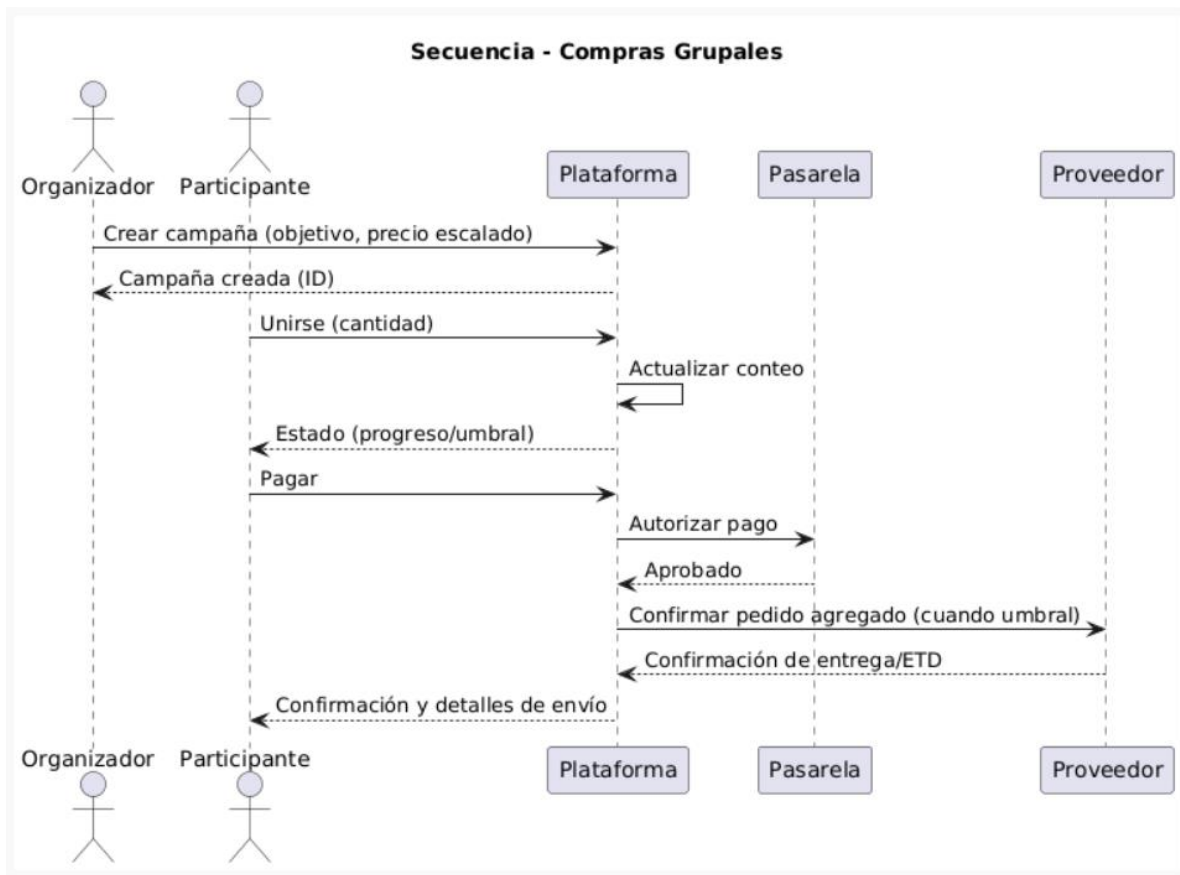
Secuencia - Compras Grupales

Organizador
Participante
Plataforma
Pasarela
Proveedor

Crear campaña (objetivo, precio escalado)
Campaña creada (ID)
Unirse (cantidad)
Actualizar conteo
Estado (progreso/umbral)
Pagar
Autorizar pago
Aprobado
Confirmar pedido agregado (cuando umbral)
Confirmación de entrega/ETD
Confirmación y detalles de envío

Organizador
Participante
Plataforma
Pasarela
Proveedor